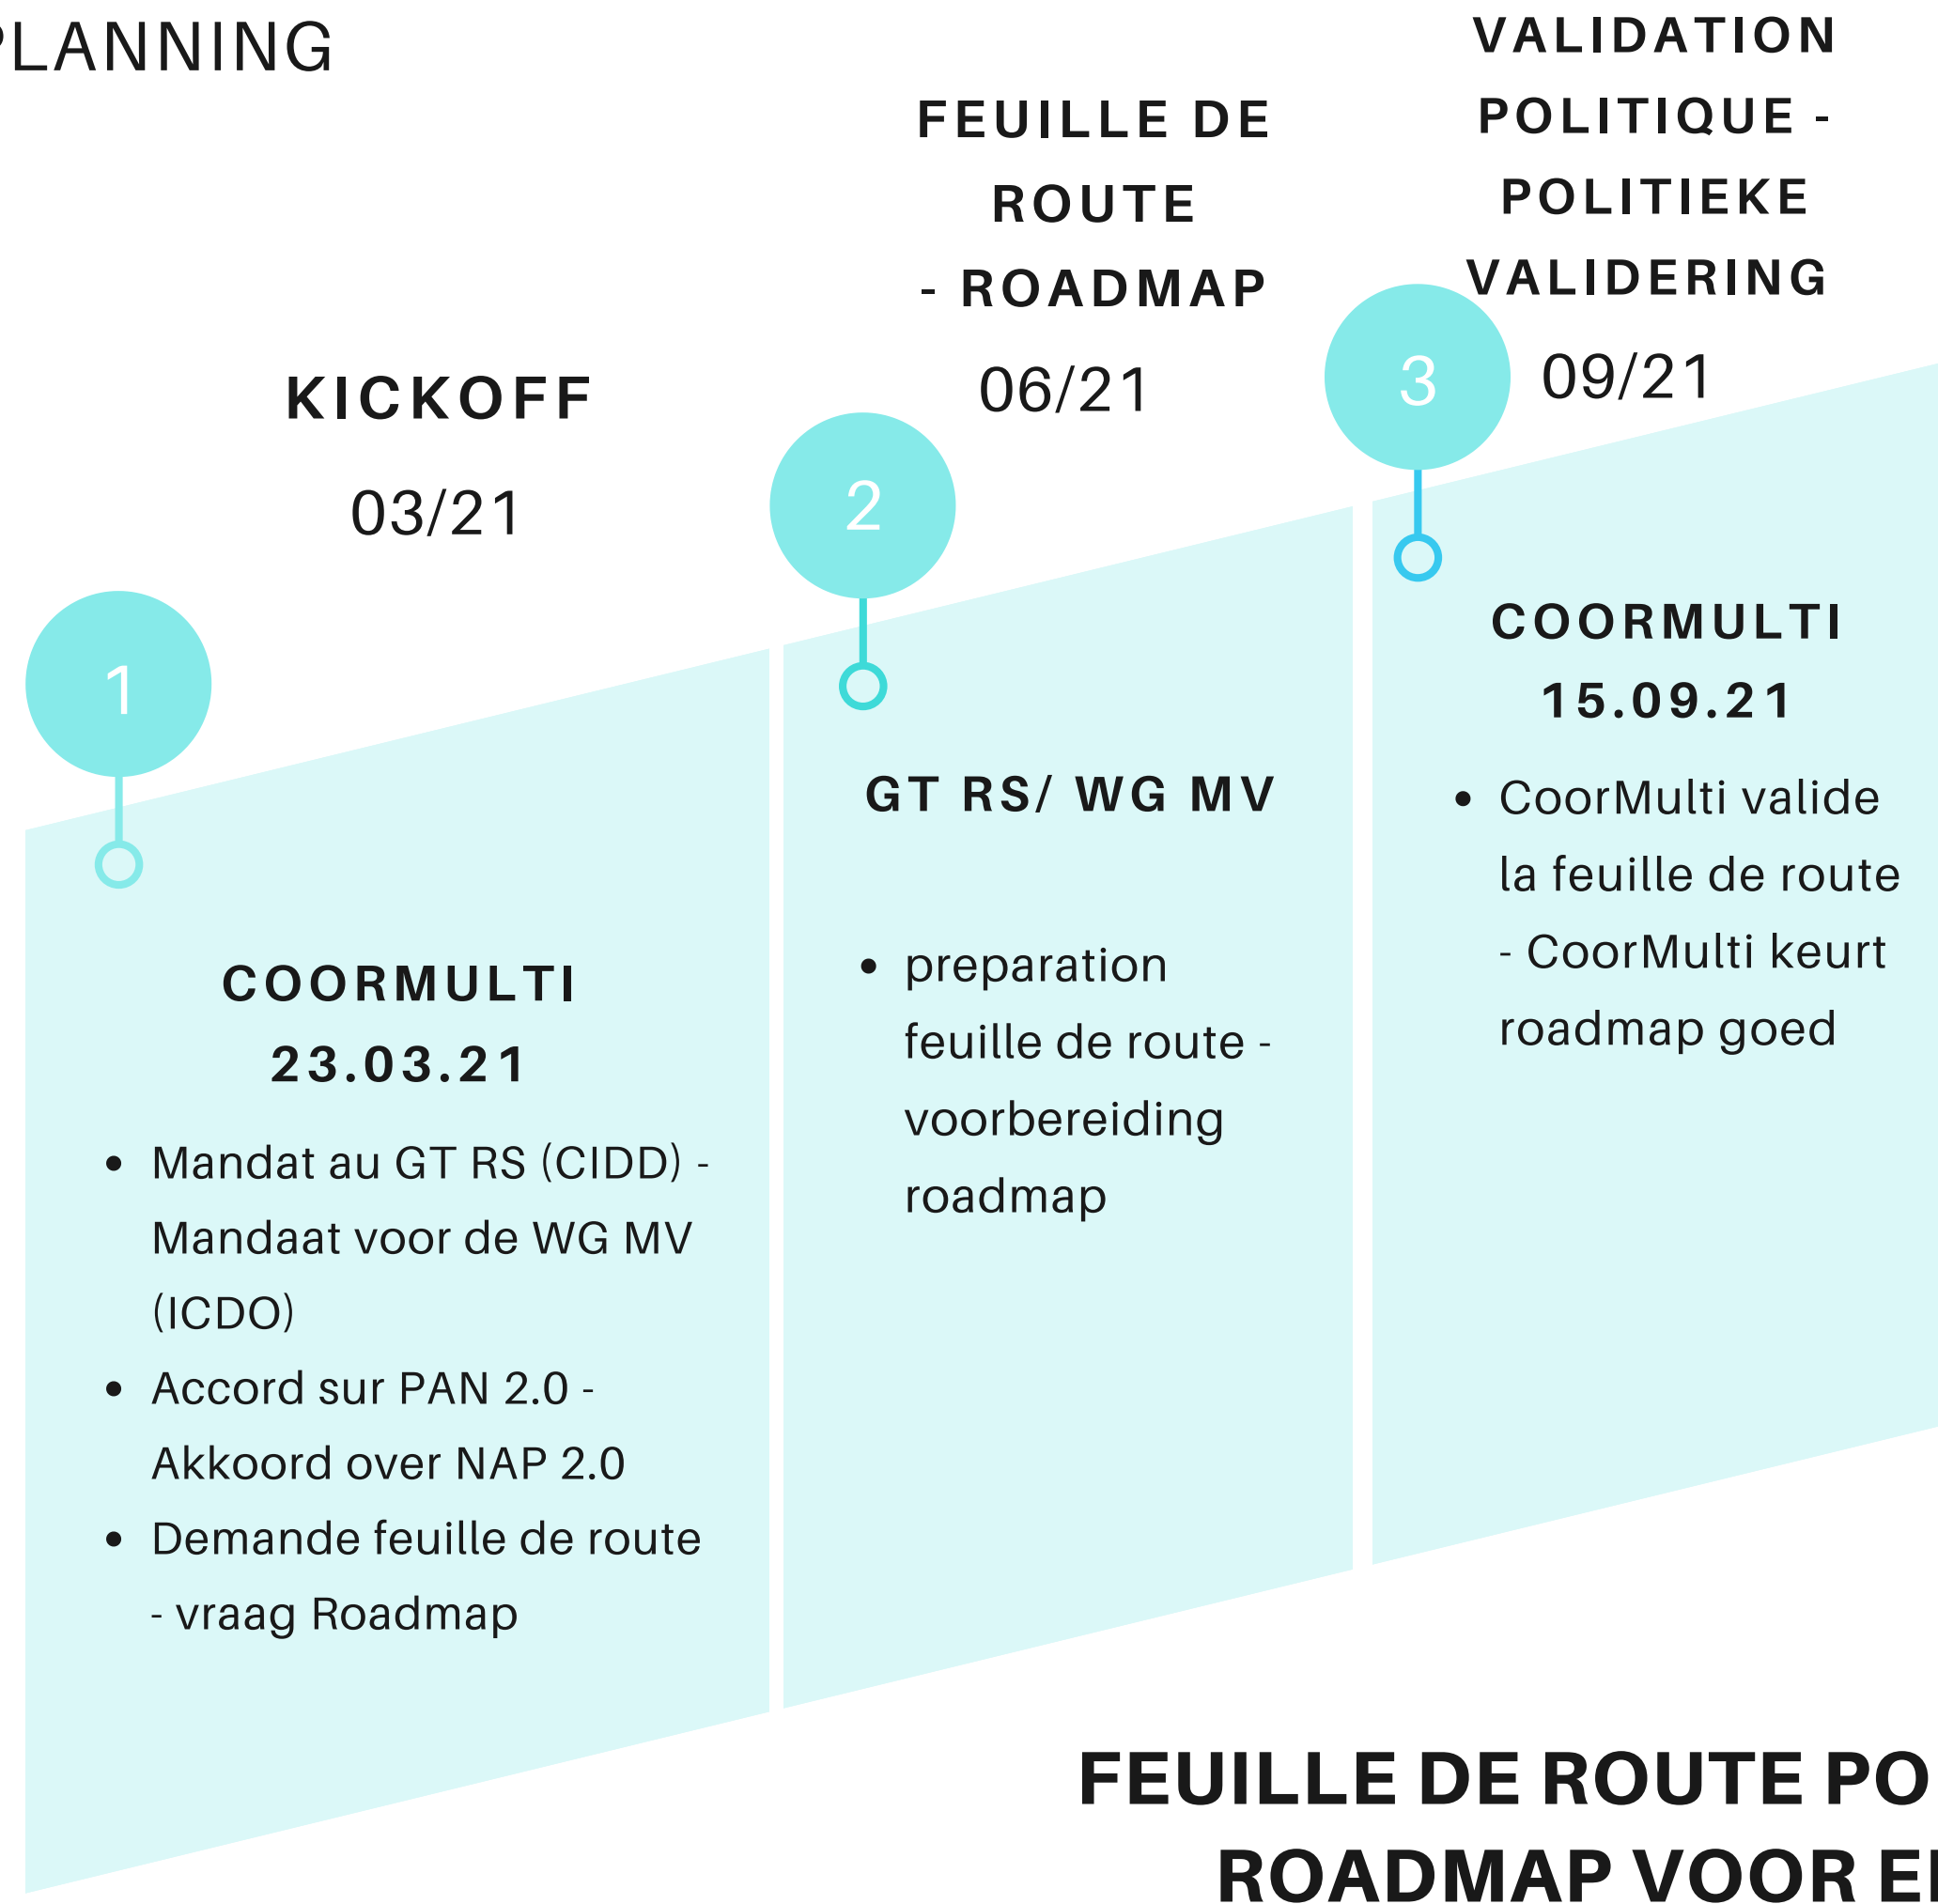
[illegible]LANNING

KICKOFF

03/21

1

COORMULTI 23.03.21

- Mandat au GT RS (CIDD) - Mandaat voor de WG MV (ICDO)
- Accord sur PAN 2.0 - Akkoord over NAP 2.0
- Demande feuille de route - vraag Roadmap

FEUILLE DE ROUTE - ROADMAP

06/21

2

GT RS/ WG MV

- preparation feuille de route - voorbereiding roadmap

VALIDATION POLITIQUE - POLITIEKE VALIDERING

09/21

3

COORMULTI 15.09.21

- CoorMulti valide la feuille de route - CoorMulti keurt roadmap goed

FEUILLE DE ROUTE PO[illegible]
ROADMAP VOOR E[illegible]